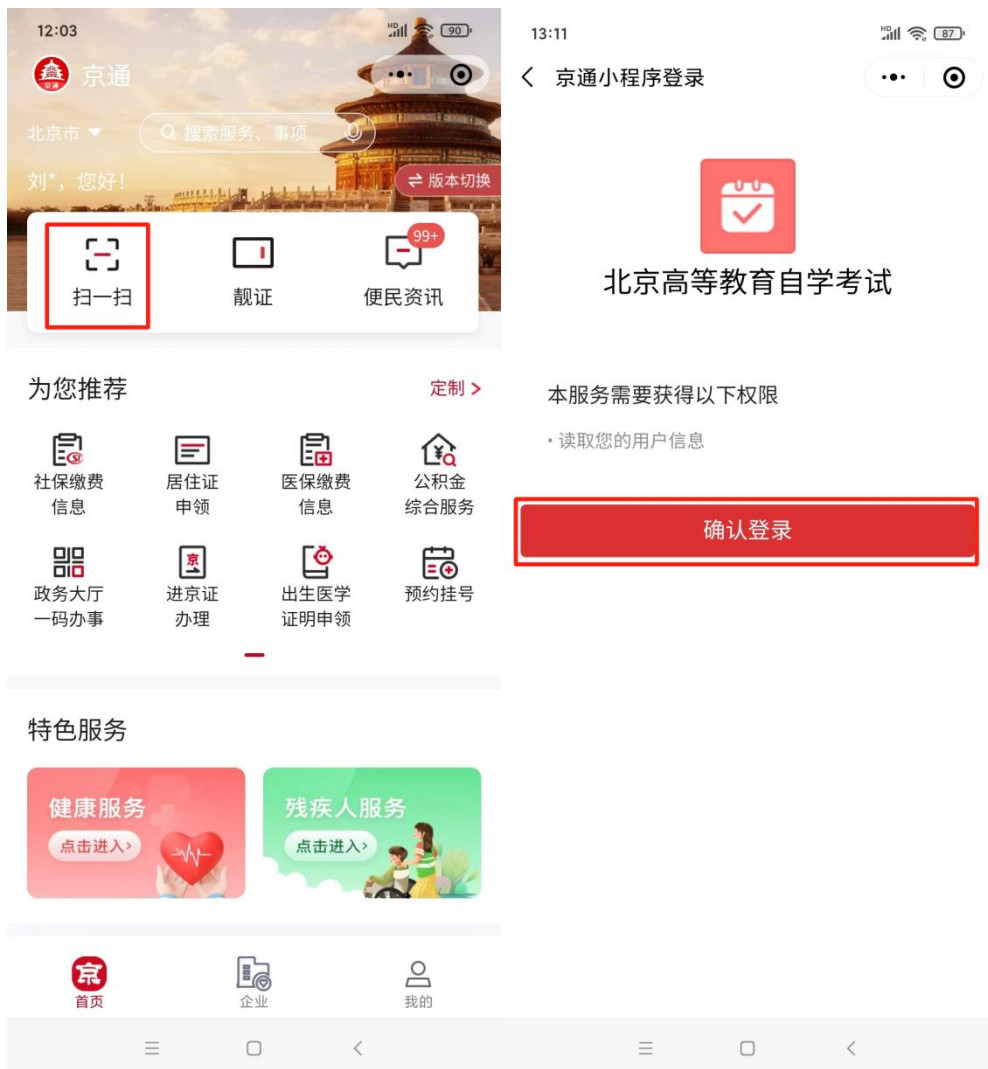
12:03
90
京通
北京市
搜索服务、事项
刘*，您好！
版本切换
扫一扫
靓证
99+
便民资讯
为您推荐
定制 >
社保缴费信息
居住证申领
医保缴费信息
公积金综合服务
政务大厅一码办事
进京证办理
出生医学证明申领
预约挂号
特色服务
健康服务
点击进入>
残疾人服务
点击进入>
首页
企业
我的

13:11
87
京通小程序登录
北京高等教育自学考试
本服务需要获得以下权限
• 读取您的用户信息
确认登录